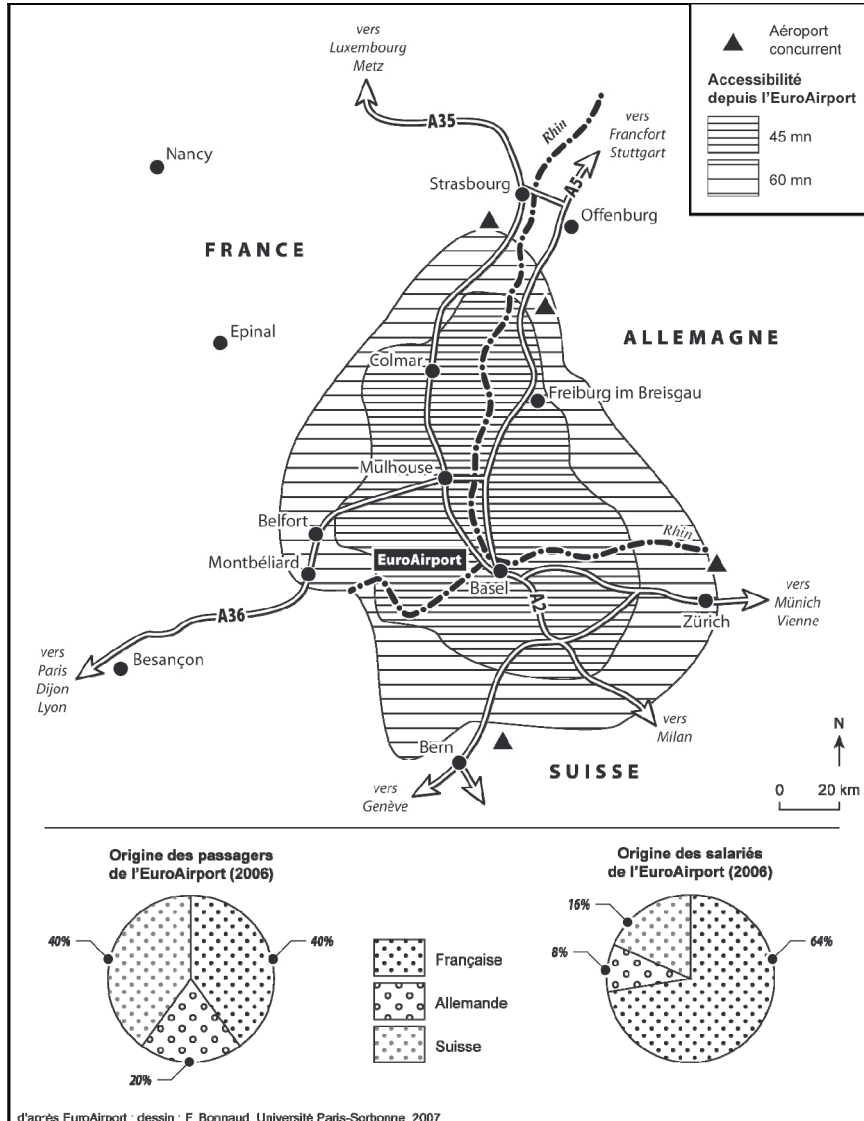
Aéroport concurrent

Accessibilité depuis l'EuroAirport

45 mn

60 mn

vers Luxembourg Metz

A35

Rhin

vers Francfort Stuttgart

A5

Nancy

Strasbourg

Offenburg

FRANCE

ALLEMAGNE

Epinal

Colmar

Freiburg im Breisgau

Mulhouse

Belfort

Rhin

Montbéliard

EuroAirport

Basel

A2

A36

Zürich

vers Münich Vienne

vers Paris Dijon Lyon

Besançon

vers Milan

N

Bern

SUISSE

0 20 km

vers Genève

Origine des passagers de l'EuroAirport (2006)

40%

40%

20%

Française

Allemande

Suisse

Origine des salariés de l'EuroAirport (2006)

16%

8%

64%

d'après EuroAirport ; dessin : F. Bonnaud, Université Paris-Sorbonne, 2007